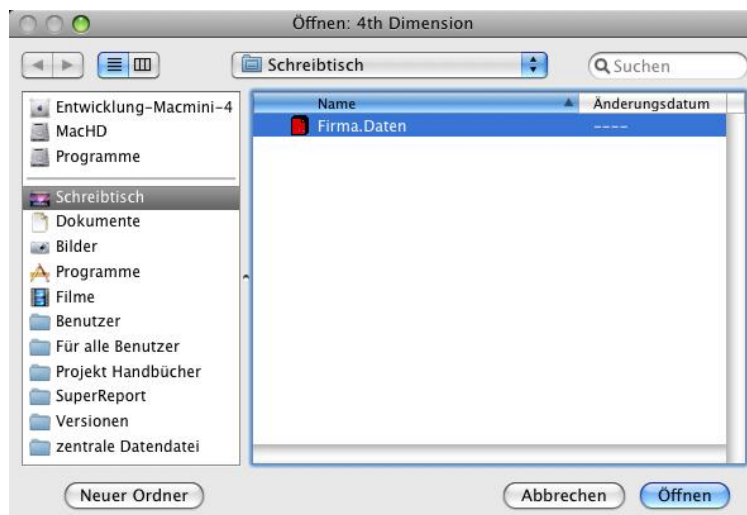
Öffnen: 4th Dimension

Schreibtisch

Suchen

Entwicklung-Macmini-4
MacHD
Programme
Schreibtisch
Dokumente
Bilder
Programme
Filme
Benutzer
Für alle Benutzer
Projekt Handbücher
SuperReport
Versionen
zentrale Datendatei

| Name | Änderungsdatum |
|---|---|
| Firma.Daten | ---- |

Neuer Ordner

Abbrechen

Öffnen